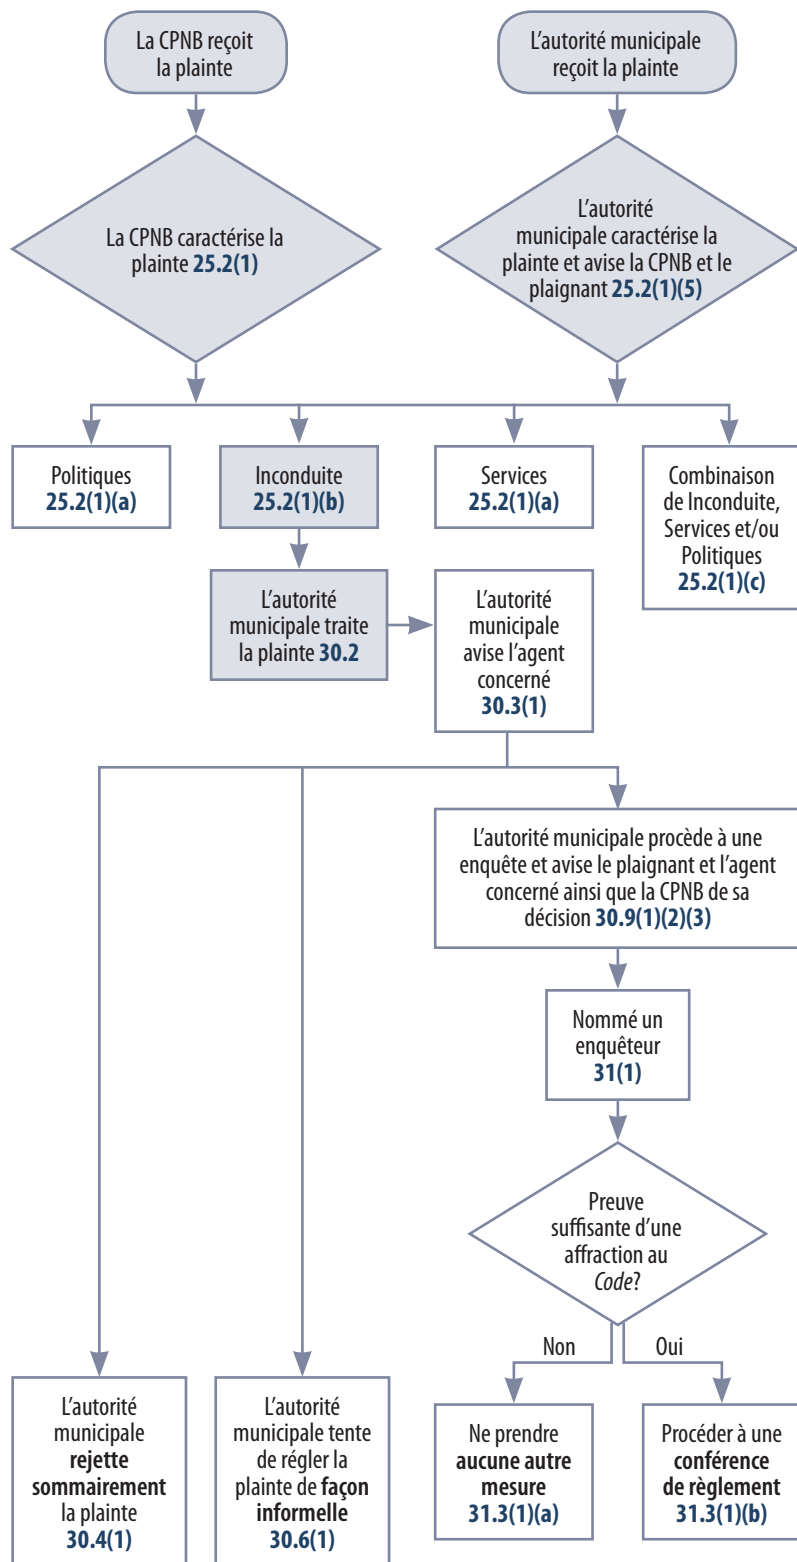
La CPNB reçoit la plainte

L'autorité municipale reçoit la plainte

La CPNB caractérise la plainte 25.2(1)

L'autorité municipale caractérise la plainte et avise la CPNB et le plaignant 25.2(1)(5)

Politiques 25.2(1)(a)

Inconduite 25.2(1)(b)

Services 25.2(1)(a)

Combinaison de Inconduite, Services et/ou Politiques 25.2(1)(c)

L'autorité municipale traite la plainte 30.2

L'autorité municipale avise l'agent concerné 30.3(1)

L'autorité municipale procède à une enquête et avise le plaignant et l'agent concerné ainsi que la CPNB de sa décision 30.9(1)(2)(3)

Nommé un enquêteur 31(1)

Preuve suffisante d'une affraction au *Code*?

Non

Oui

L'autorité municipale rejette sommairement la plainte 30.4(1)

L'autorité municipale tente de régler la plainte de façon informelle 30.6(1)

Ne prendre aucune autre mesure 31.3(1)(a)

Procéder à une conférence de règlement 31.3(1)(b)